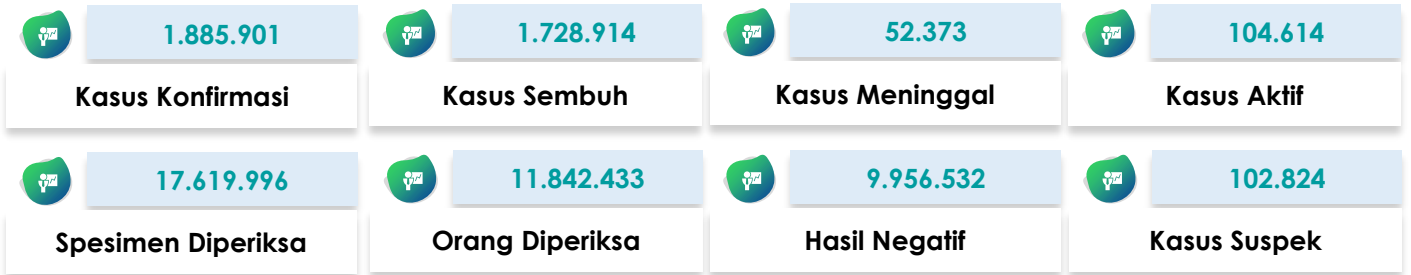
1.885.901

Kasus Konfirmasi

1.728.914

Kasus Sembuh

52.373

Kasus Meninggal

104.614

Kasus Aktif

17.619.996

Spesimen Diperiksa

11.842.433

Orang Diperiksa

9.956.532

Hasil Negatif

102.824

Kasus Suspek